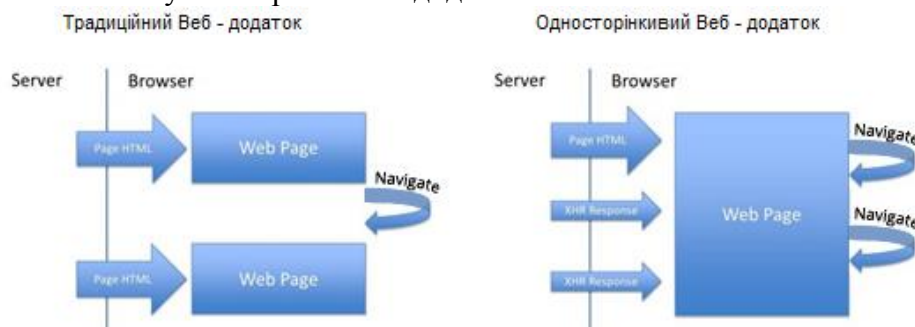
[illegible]

Традиційний Веб - додаток

Server

Browser

Page HTML

Web Page

Navigate

Page HTML

Web Page

Односторінкивий Веб - додаток

Server

Browser

Page HTML

Navigate

XHR Response

Web Page

Navigate

XHR Response